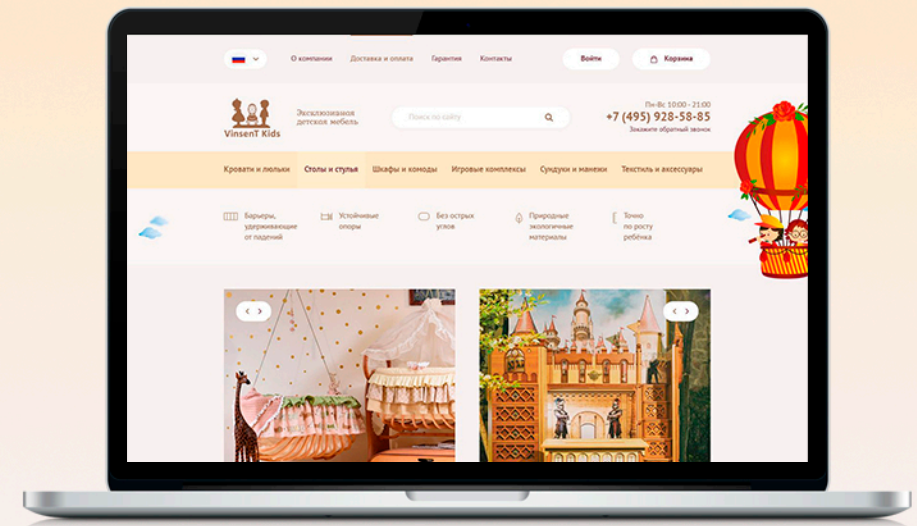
О компании Доставка и оплата Гарантия Контакты Войти Корзина

VinsenT Kids Эксклюзивная детская мебель Поиск по сайту Пн-Вс 10:00 - 21:00 +7 (495) 928-58-85 Закажите обратный звонок

Кровати и люльки Столы и стулья Шкафы и комоды Игровые комплексы Сундуки и манежи Текстиль и аксессуары

Барьеры, удерживающие от падений

Устойчивые опоры

Без острых углов

Природные экологичные материалы

Точно по росту ребёнка